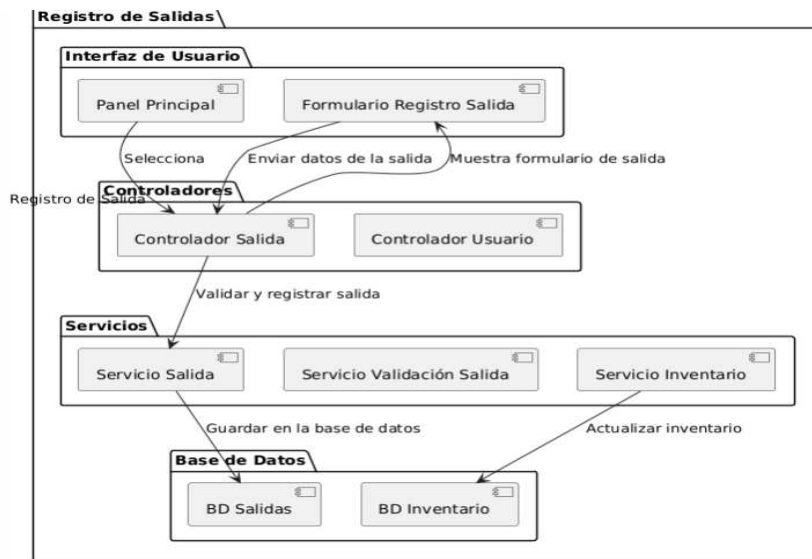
Registro de Salidas

Interfaz de Usuario

Panel Principal

Formulario Registro Salida

Selecciona Registro de Salida

Enviar datos de la salida

Muestra formulario de salida

Controladores

Controlador Salida

Controlador Usuario

Validar y registrar salida

Servicios

Servicio Salida

Servicio Validación Salida

Servicio Inventario

Guardar en la base de datos

Actualizar inventario

Base de Datos

BD Salidas

BD Inventario